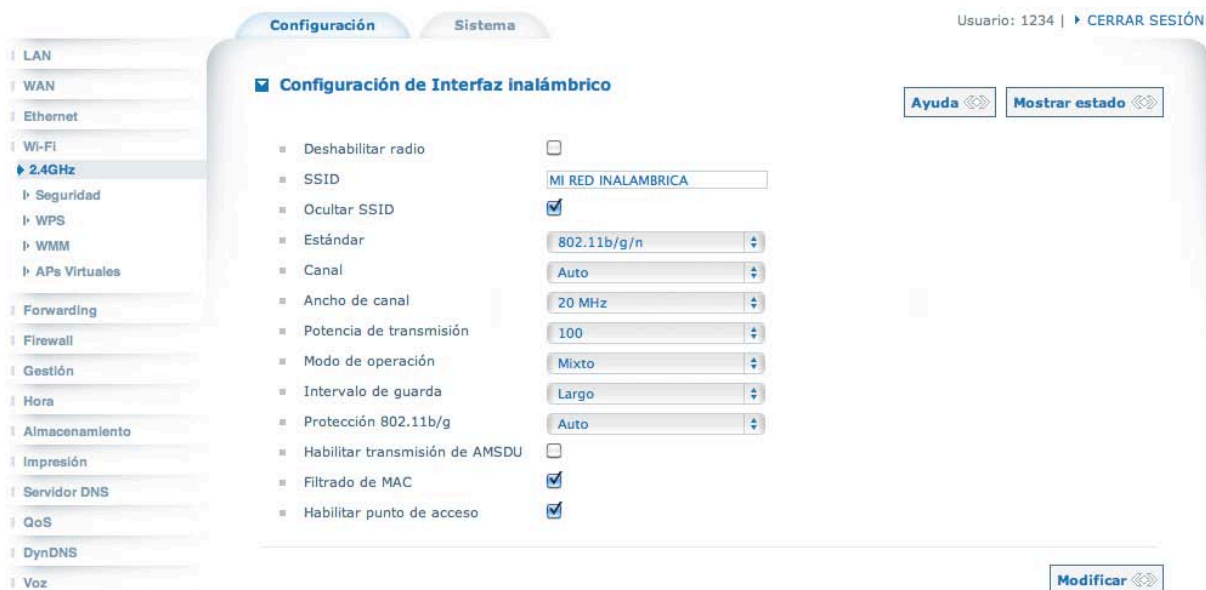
Configuración
Sistema

Usuario: 1234 | ▸ CERRAR SESIÓN

LAN
WAN
Ethernet
Wi-Fi
▸ 2.4GHz
Seguridad
WPS
WMM
APs Virtuales
Forwarding
Firewall
Gestión
Hora
Almacenamiento
Impresión
Servidor DNS
QoS
DynDNS
Voz

Configuración de Interfaz inalámbrico

Ayuda
Mostrar estado

| | |
|---|---|
| Deshabilitar radio | ☐ |
| SSID | MI RED INALAMBRICA |
| Ocultar SSID | ☑ |
| Estándar | 802.11b/g/n |
| Canal | Auto |
| Ancho de canal | 20 MHz |
| Potencia de transmisión | 100 |
| Modo de operación | Mixto |
| Intervalo de guarda | Largo |
| Protección 802.11b/g | Auto |
| Habilitar transmisión de AMSDU | ☐ |
| Filtrado de MAC | ☑ |
| Habilitar punto de acceso | ☑ |

Modificar